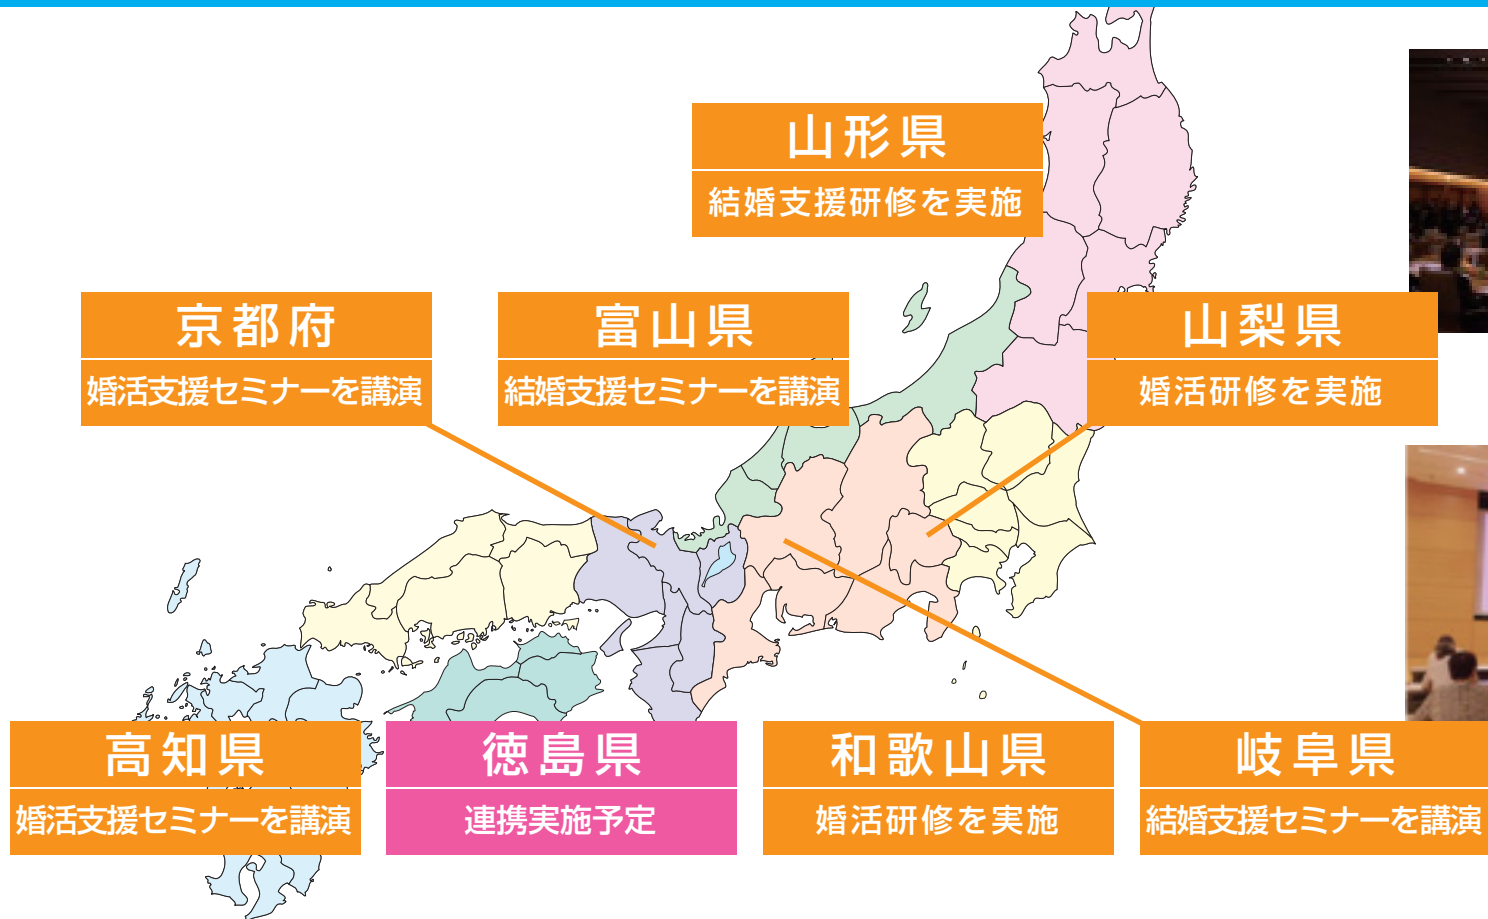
山形県
結婚支援研修を実施

京都府
婚活支援セミナーを講演

富山県
結婚支援セミナーを講演

山梨県
婚活研修を実施

高知県
婚活支援セミナーを講演

徳島県
連携実施予定

和歌山県
婚活研修を実施

岐阜県
結婚支援セミナーを講演